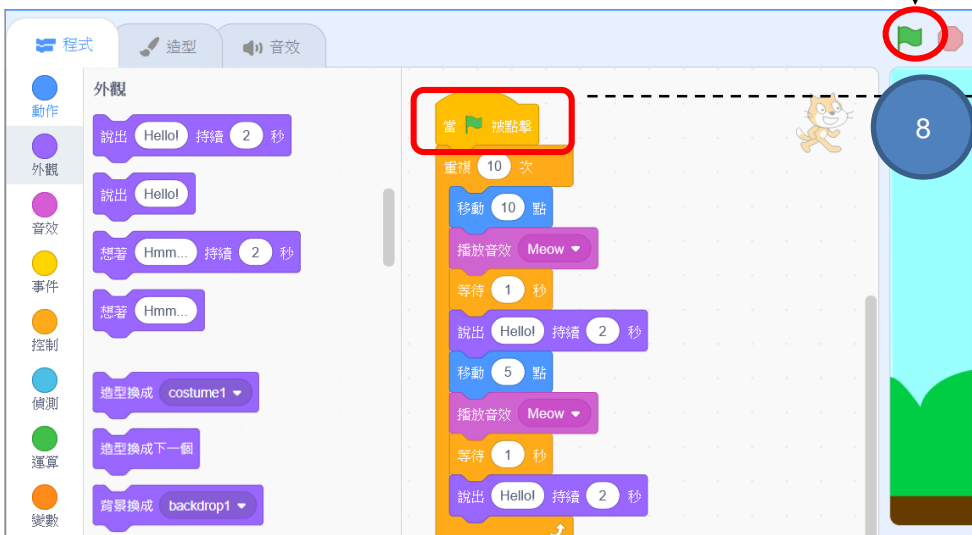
程式
造型
音效
動作
外觀
音效
事件
控制
偵測
運算
變數
外觀
說出 Hello! 持續 2 秒
說出 Hello!
想著 Hmm... 持續 2 秒
想著 Hmm...
造型換成 costume1
造型換成下一個
背景換成 backdrop1
當 被點擊
重複 10 次
移動 10 點
播放音效 Meow
等待 1 秒
說出 Hello! 持續 2 秒
移動 5 點
播放音效 Meow
等待 1 秒
說出 Hello! 持續 2 秒
8